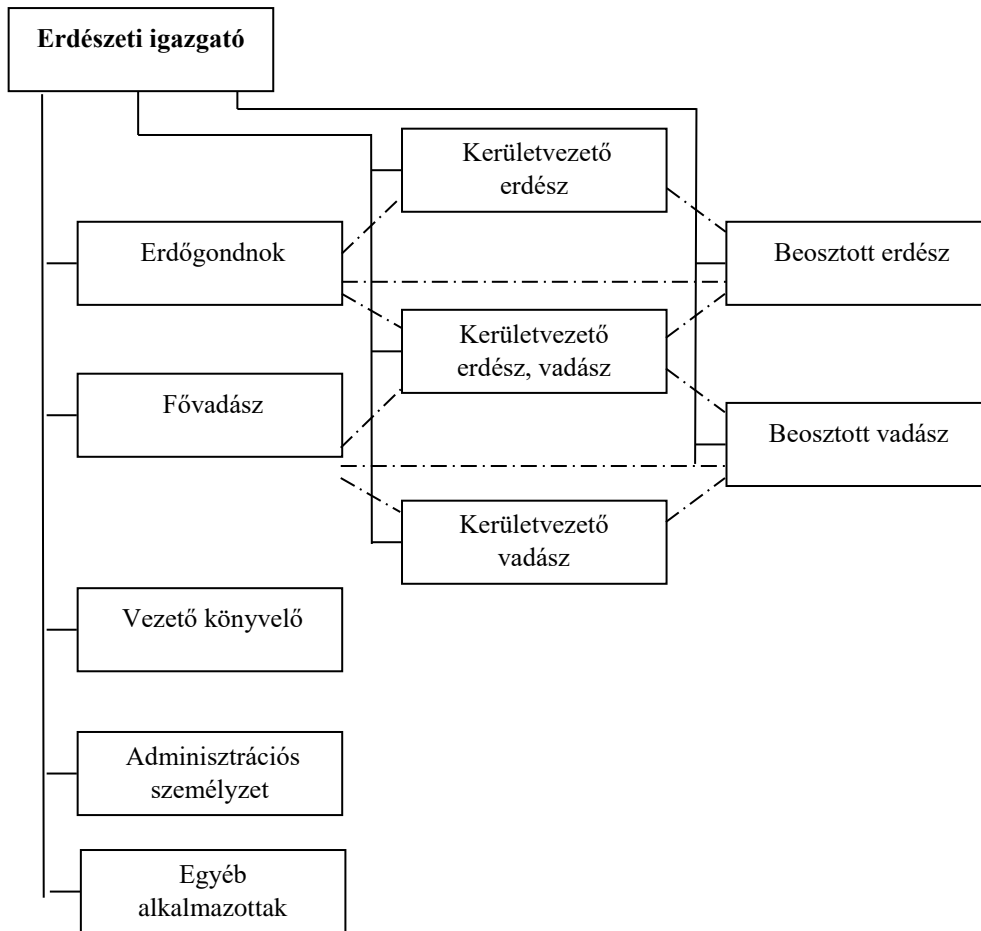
Erdészeti igazgató

Erdőgondnok

Fővadász

Vezető könyvelő

Adminisztrációs személyzet

Egyéb alkalmazottak

Kerületvezető erdész

Kerületvezető erdész, vadász

Kerületvezető vadász

Beosztott erdész

Beosztott vadász